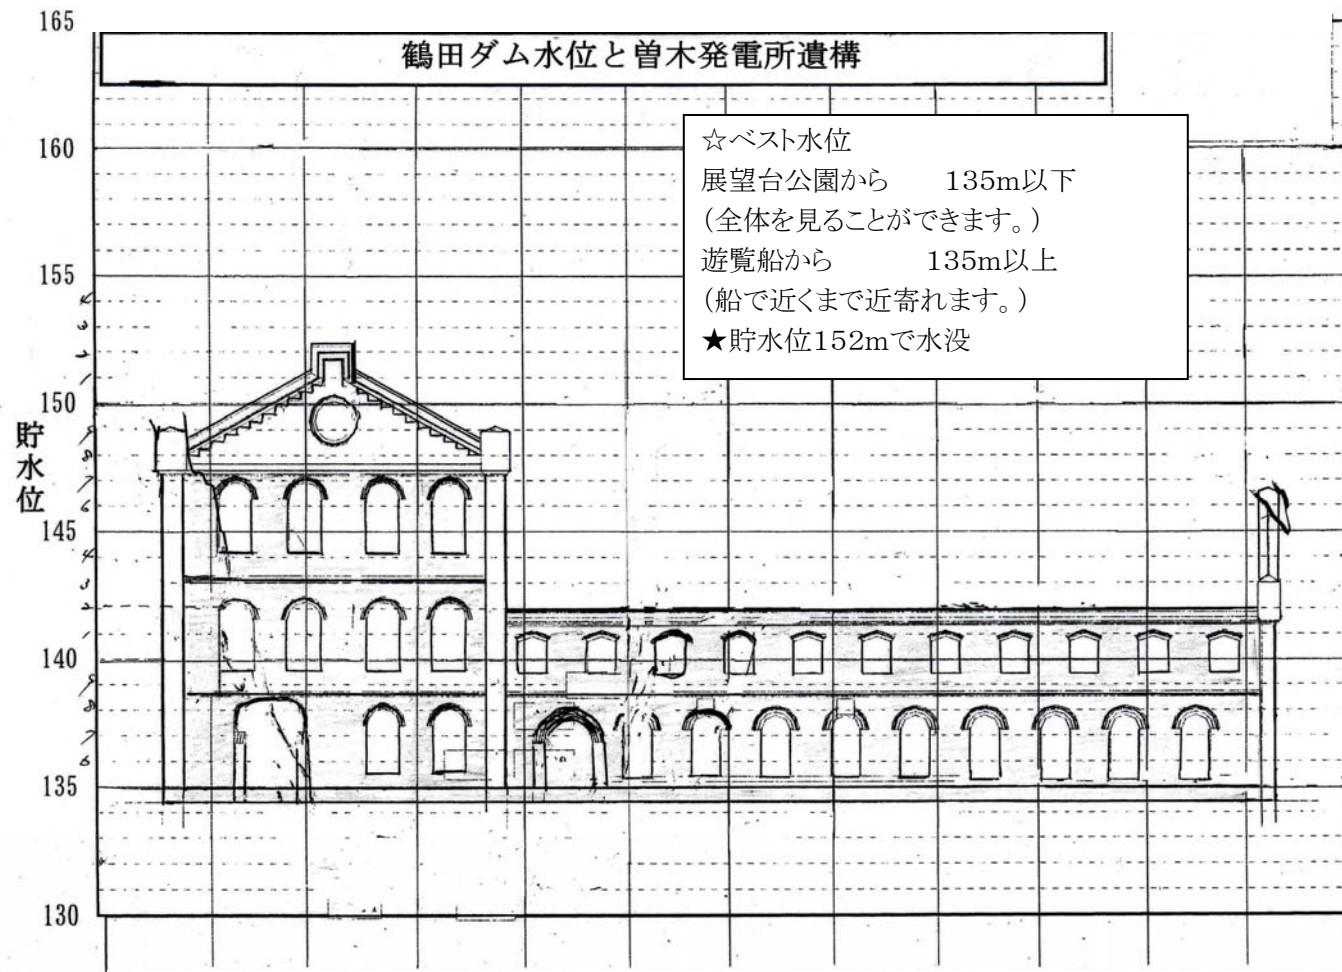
165

鶴田ダム水位と曽木発電所遺構

☆ベスト水位
展望台公園から　135m以下
（全体を見ることができます。）
遊覧船から　135m以上
（船で近くまで近寄れます。）
★貯水位152mで水没

160

155

150

貯水位

145

140

135

130